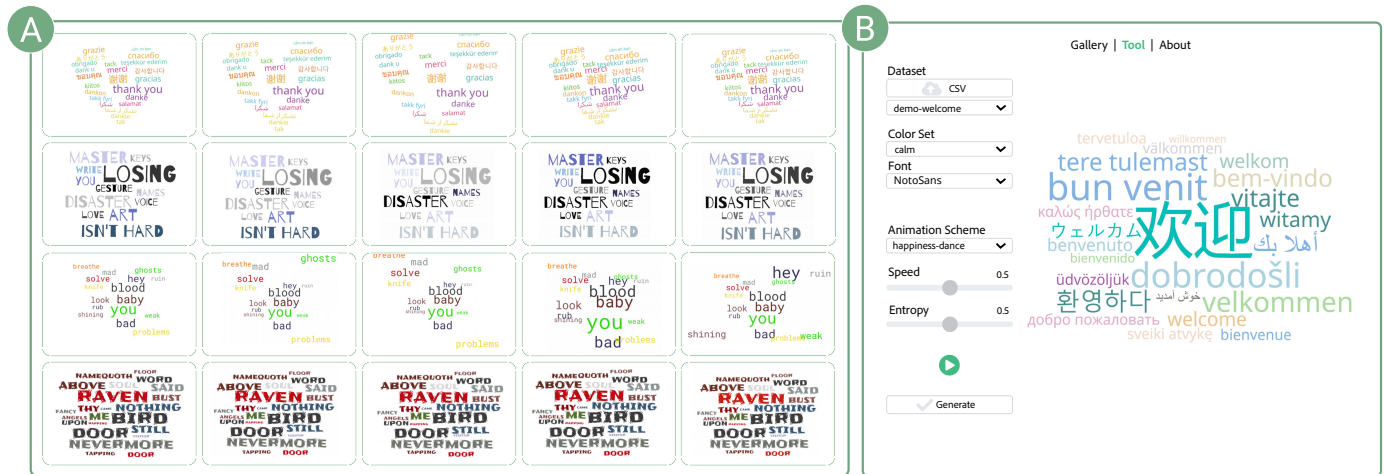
A

grazie спасибо obrigado tejekkür ederim dank u merci 감사합니다 謝謝 gracias kiitos thank you danke salamat

MASTER KEYS WRITE LOSING YOU GESTURE NAMES DISASTER VOICE LOVE ART ISN'T HARD

breathe mad ghosts solve ruin blood hey baby look rub you shining weak bad problems knife

NAMEQUOTH FLOOR ABOVE SOUL WORD SAID RAVEN BUST THY NOTHING FANCY ME BIRD ANGELS UPON STILL DOOR NEVERMORE TAPPING DOOR

B

Gallery | Tool | About

Dataset
CSV
demo-welcome

Color Set
calm

Font
NotoSans

Animation Scheme
happiness-dance

Speed 0.5

Entropy 0.5

Generate

tervetuloa willkommen välkommen tere tulemast welkom bun venit bem-vindo vitajte καλώς ήρθατε 欢迎 witamy ウェルカム أهلا بك benvenuto bienvenido üdvözöljük dobrodošli 환영하다 خوش آمدید velkommen добро пожаловать welcome sveiki atvykę bienvenue